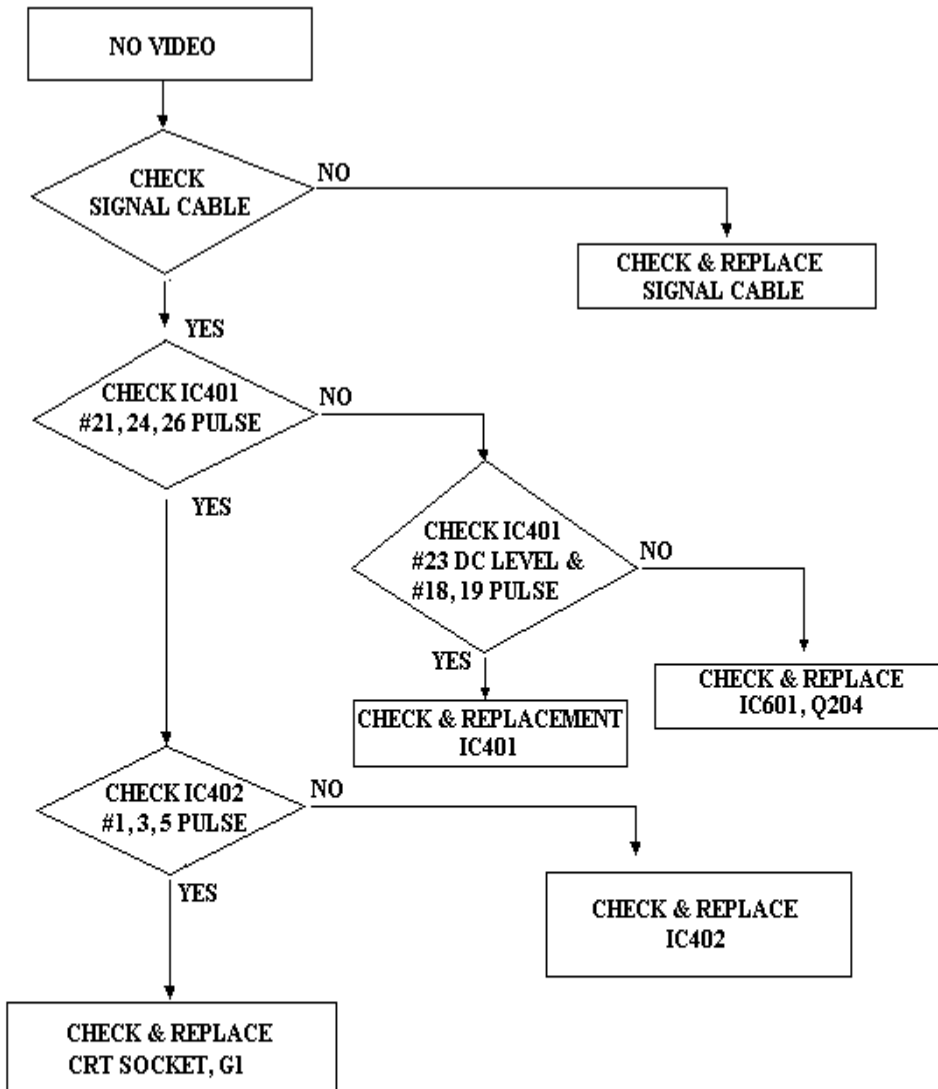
NO VIDEO

CHECK SIGNAL CABLE

NO

CHECK & REPLACE SIGNAL CABLE

YES

CHECK IC401 #21, 24, 26 PULSE

NO

YES

CHECK IC401 #23 DC LEVEL & #18, 19 PULSE

NO

YES

CHECK & REPLACEMENT IC401

CHECK & REPLACE IC601, Q204

CHECK IC402 #1, 3, 5 PULSE

NO

CHECK & REPLACE IC402

YES

CHECK & REPLACE CRT SOCKET, G1